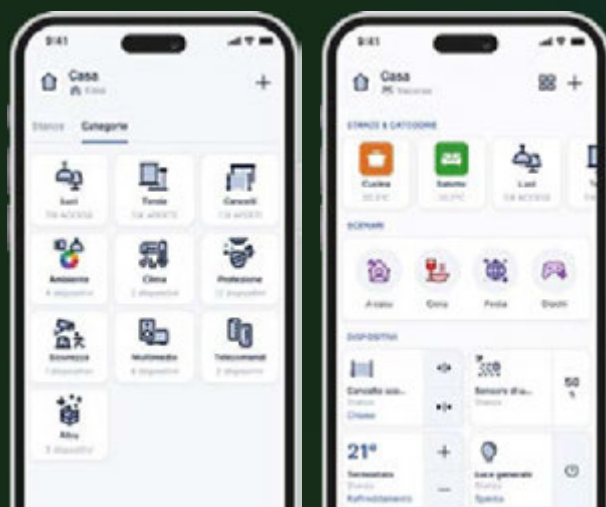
9:41

Casa

+

Stanze Categorie

Luci

Tende

Cancelli

Ambiente

4 dispositivi

Clima

2 dispositivi

Protezione

Sicurezza

Multimedia

Telecomandi

2 dispositivi

Altro

9:41

Casa

STANZE & CATEGORIE

Cucina

Salotto

Luci

SCENARI

A casa

Cena

Festa

Giochi

DISPOSITIVI

Cancello sco...

Chiuso

Sensore di u...

50 %

21°

Termostato

Raffreddamento

+

Luce generale

Spenta